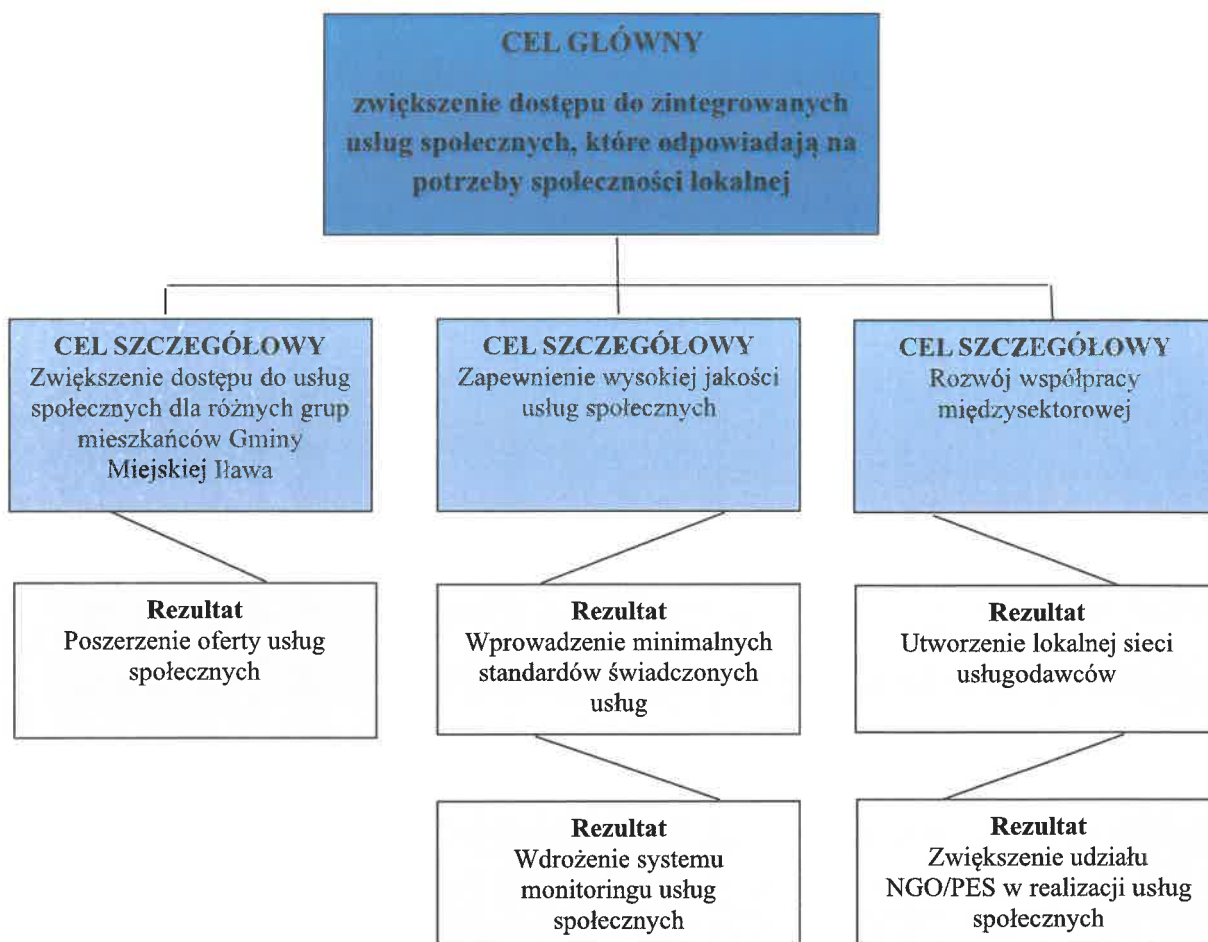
CEL GŁÓWNY

zwiększenie dostępu do zintegrowanych usług społecznych, które odpowiadają na potrzeby społeczności lokalnej

CEL SZCZEGÓŁOWY
Zwiększenie dostępu do usług społecznych dla różnych grup mieszkańców Gminy Miejskiej Iława

CEL SZCZEGÓŁOWY
Zapewnienie wysokiej jakości usług społecznych

CEL SZCZEGÓŁOWY
Rozwój współpracy międzysektorowej

Rezultat
Poszerzenie oferty usług społecznych

Rezultat
Wprowadzenie minimalnych standardów świadczonych usług

Rezultat
Utworzenie lokalnej sieci usługodawców

Rezultat
Wdrożenie systemu monitoringu usług społecznych

Rezultat
Zwiększenie udziału NGO/PES w realizacji usług społecznych